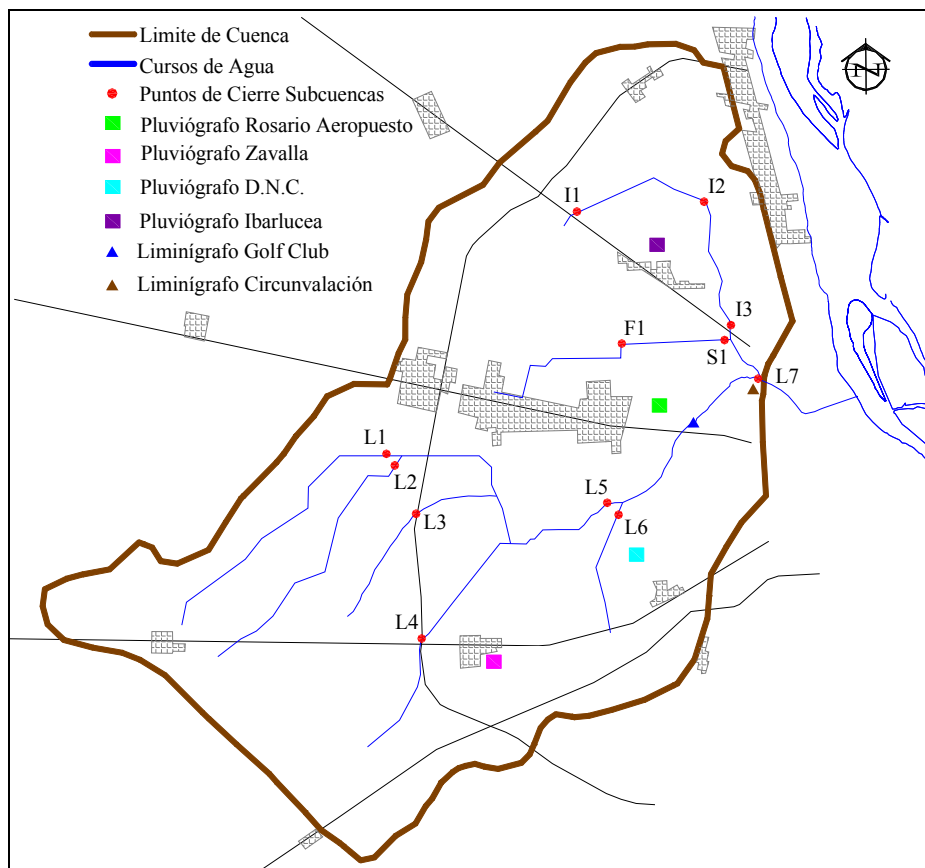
Limite de Cuenca
Cursos de Agua
Puntos de Cierre Subcuencas
Pluviógrafo Rosario Aeropuesto
Pluviógrafo Zavalla
Pluviógrafo D.N.C.
Pluviógrafo Ibarlucea
Liminígrafo Golf Club
Liminígrafo Circunvalación

N

I1
I2
I3
F1
S1
L7
L1
L2
L3
L5
L6
L4